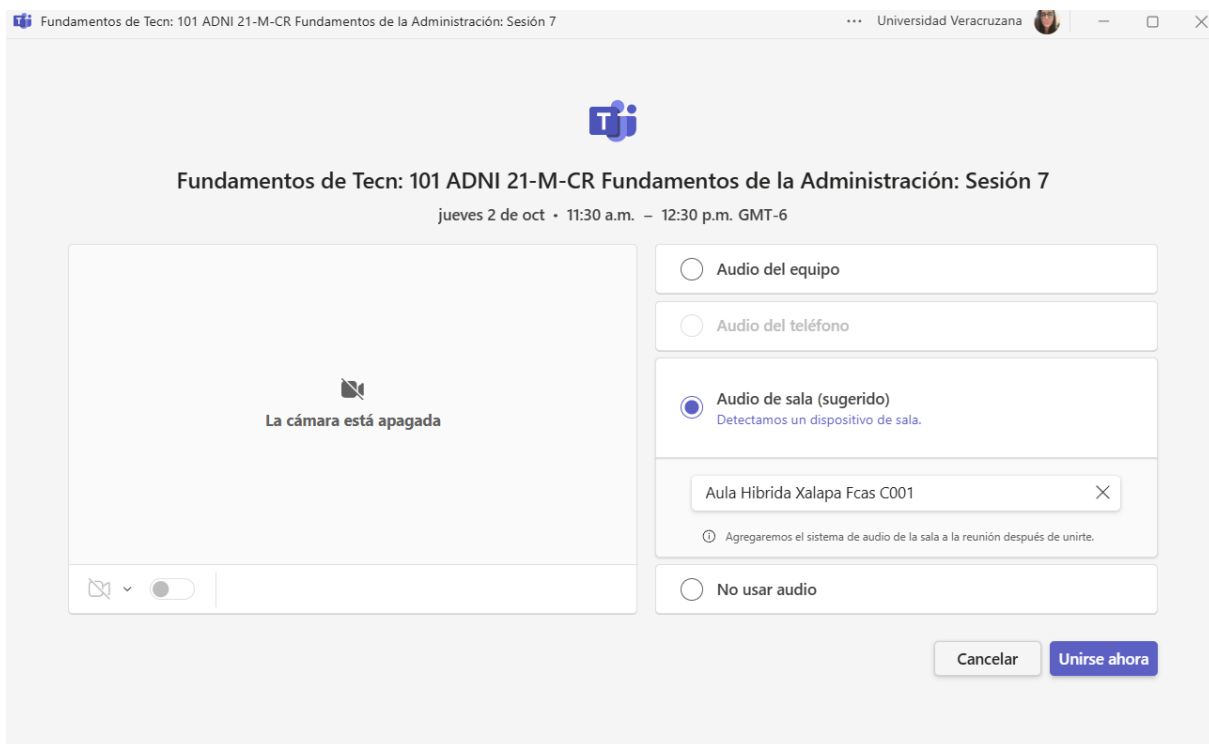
Fundamentos de Tecn: 101 ADNI 21-M-CR Fundamentos de la Administración: Sesión 7

··· Universidad Veracruzana

Fundamentos de Tecn: 101 ADNI 21-M-CR Fundamentos de la Administración: Sesión 7

jueves 2 de oct • 11:30 a.m. – 12:30 p.m. GMT-6

La cámara está apagada

Audio del equipo

Audio del teléfono

Audio de sala (sugerido)
Detectamos un dispositivo de sala.

Aula Hibrida Xalapa Fcas C001

Agregaremos el sistema de audio de la sala a la reunión después de unirte.

No usar audio

Cancelar

Unirse ahora